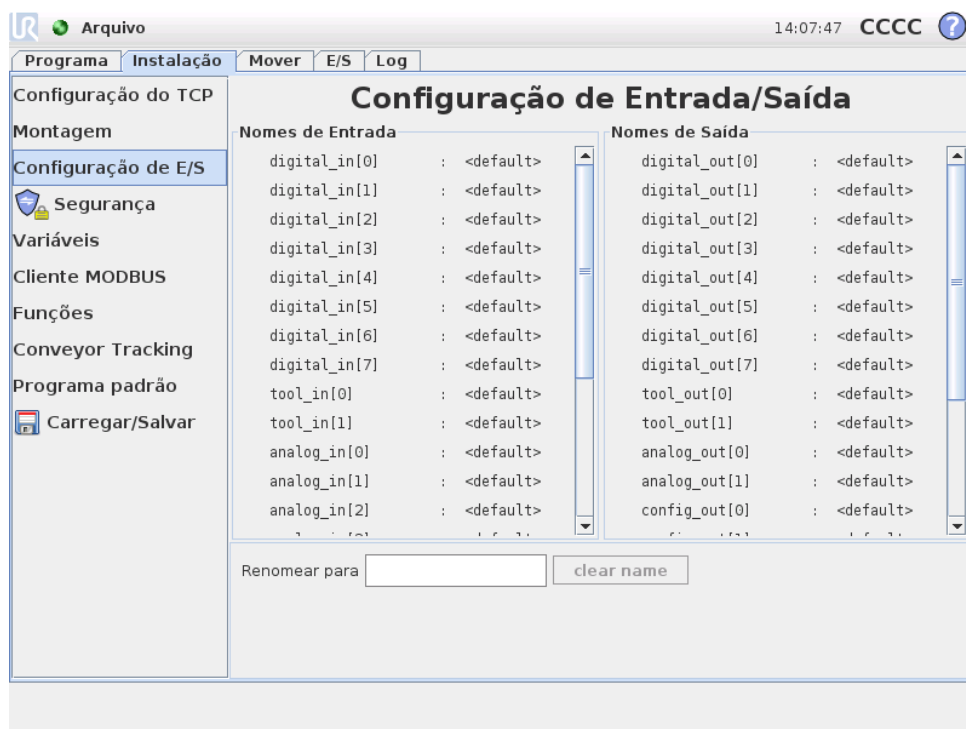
Arquivo

14:07:47 CCCC

Programa | Instalação | Mover | E/S | Log

Configuração do TCP
Montagem
Configuração de E/S
Segurança
Variáveis
Cliente MODBUS
Funções
Conveyor Tracking
Programa padrão
Carregar/Salvar

Configuração de Entrada/Saída

Nomes de Entrada

| | | |
|---|---|---|
| digital_in[0] | : | <default> |
| digital_in[1] | : | <default> |
| digital_in[2] | : | <default> |
| digital_in[3] | : | <default> |
| digital_in[4] | : | <default> |
| digital_in[5] | : | <default> |
| digital_in[6] | : | <default> |
| digital_in[7] | : | <default> |
| tool_in[0] | : | <default> |
| tool_in[1] | : | <default> |
| analog_in[0] | : | <default> |
| analog_in[1] | : | <default> |
| analog_in[2] | : | <default> |
| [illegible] | | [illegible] |

Nomes de Saída

| | | |
|---|---|---|
| digital_out[0] | : | <default> |
| digital_out[1] | : | <default> |
| digital_out[2] | : | <default> |
| digital_out[3] | : | <default> |
| digital_out[4] | : | <default> |
| digital_out[5] | : | <default> |
| digital_out[6] | : | <default> |
| digital_out[7] | : | <default> |
| tool_out[0] | : | <default> |
| tool_out[1] | : | <default> |
| analog_out[0] | : | <default> |
| analog_out[1] | : | <default> |
| config_out[0] | : | <default> |
| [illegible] | | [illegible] |

Renomear para

clear name